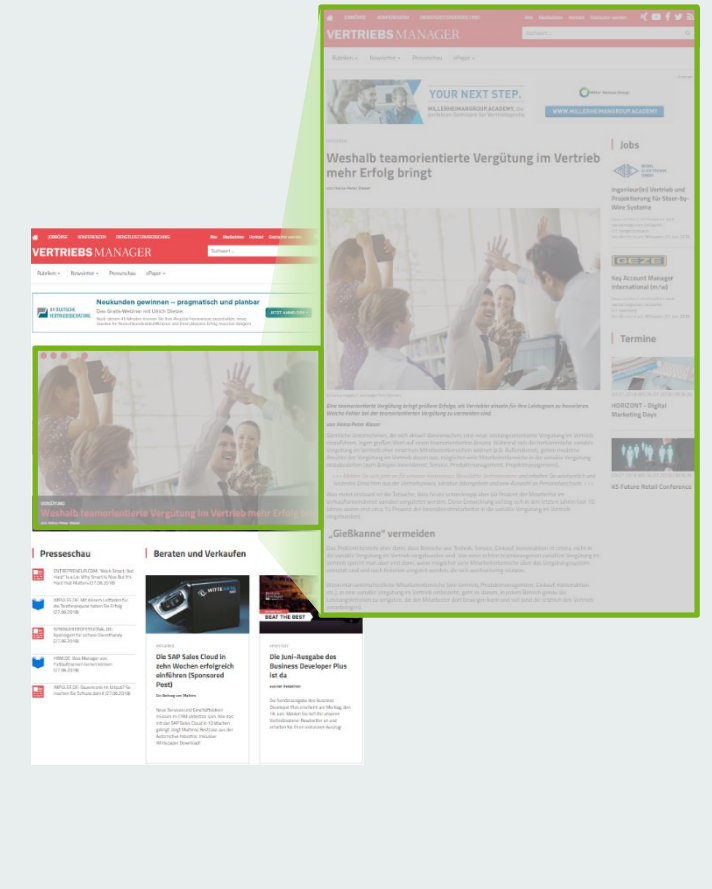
VERTRIEBSMANAGER

Rubriken Newsletter Personalien ePaper

YOUR NEXT STEP.

MILLERHEIMANGROUP ACADEMY

WWW.MILLERHEIMANGROUP.ACADEMY

Weshalb teamorientierte Vergütung im Vertrieb mehr Erfolg bringt

„Gießkanne" vermeiden

Jobs

Ingenieur(in) Vertrieb und Projektierung für Steer-by-Wire Systeme

Key Account Manager International (m/w)

Termine

HORIZONT - Digital Marketing Days

K5 Future Retail Conference

VERTRIEBSMANAGER

Rubriken Newsletter Personalien ePaper

Neukunden gewinnen – pragmatisch und planbar

Das Gratis-Webinar mit Ulrich Dietze:

JETZT ANMELDEN

VERGÜTUNG

Weshalb teamorientierte Vergütung im Vertrieb mehr Erfolg bringt

Presseschau

Beraten und Verkaufen

Die SAP Sales Cloud in zehn Wochen erfolgreich einführen (Sponsored Post)

BEAT THE BEST

Die Juni-Ausgabe des Business Developer Plus ist da